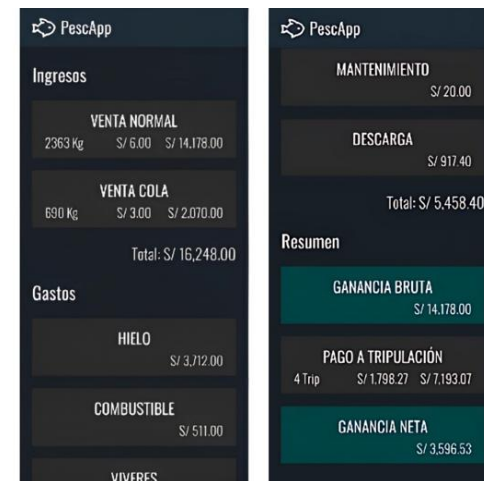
PescApp

Ingresos

VENTA NORMAL
2363 Kg S/ 6.00 S/ 14,178.00

VENTA COLA
690 Kg S/ 3.00 S/ 2,070.00

Total: S/ 16,248.00

Gastos

HIELO
S/ 3,712.00

COMBUSTIBLE
S/ 511.00

VIVERES

PescApp

MANTENIMIENTO
S/ 20.00

DESCARGA
S/ 917.40

Total: S/ 5,458.40

Resumen

GANANCIA BRUTA
S/ 14,178.00

PAGO A TRIPULACIÓN
4 Trip S/ 1,798.27 S/ 7,193.07

GANANCIA NETA
S/ 3,596.53